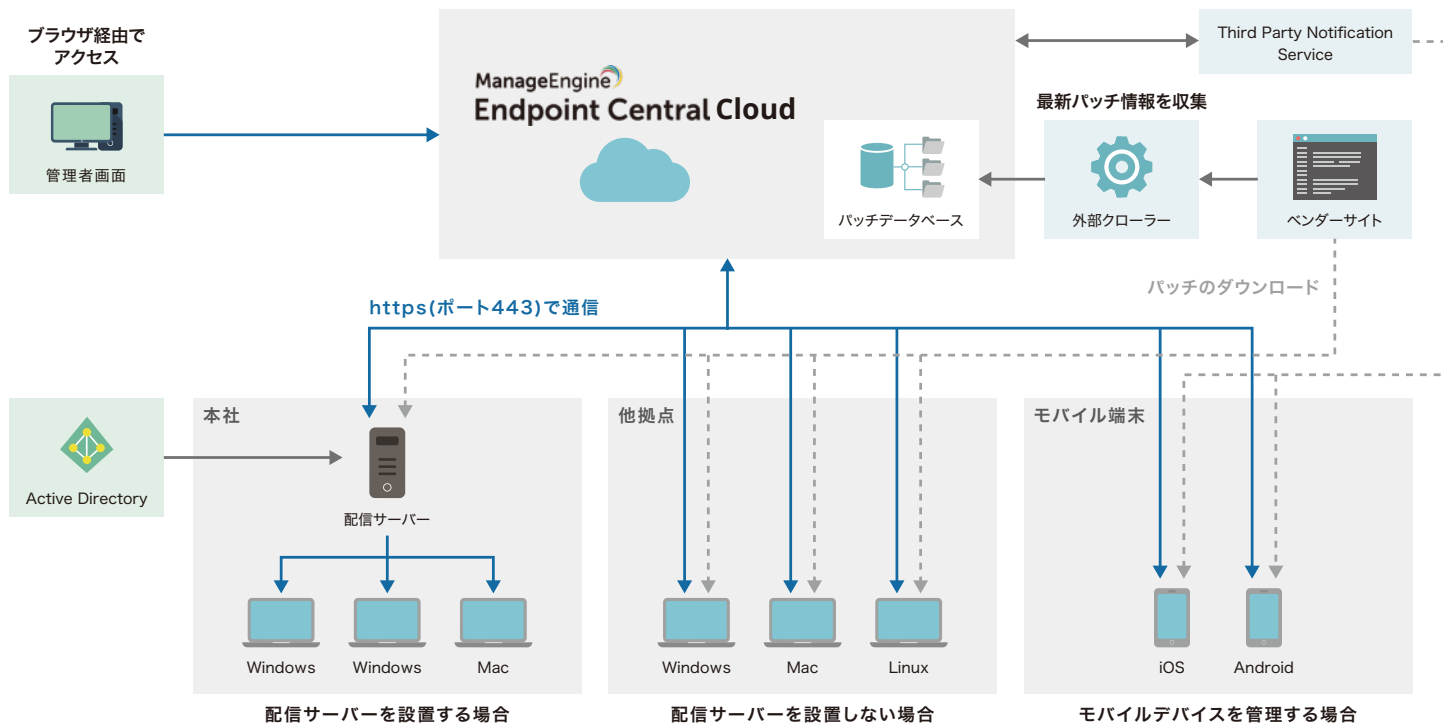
ブラウザ経由でアクセス

管理者画面

ManageEngine
Endpoint Central Cloud

パッチデータベース

Third Party Notification Service

最新パッチ情報を収集

外部クローラー

ベンダーサイト

パッチのダウンロード

https(ポート443)で通信

Active Directory

本社

配信サーバー

Windows

Windows

Mac

配信サーバーを設置する場合

他拠点

Windows

Mac

Linux

配信サーバーを設置しない場合

モバイル端末

iOS

Android

モバイルデバイスを管理する場合